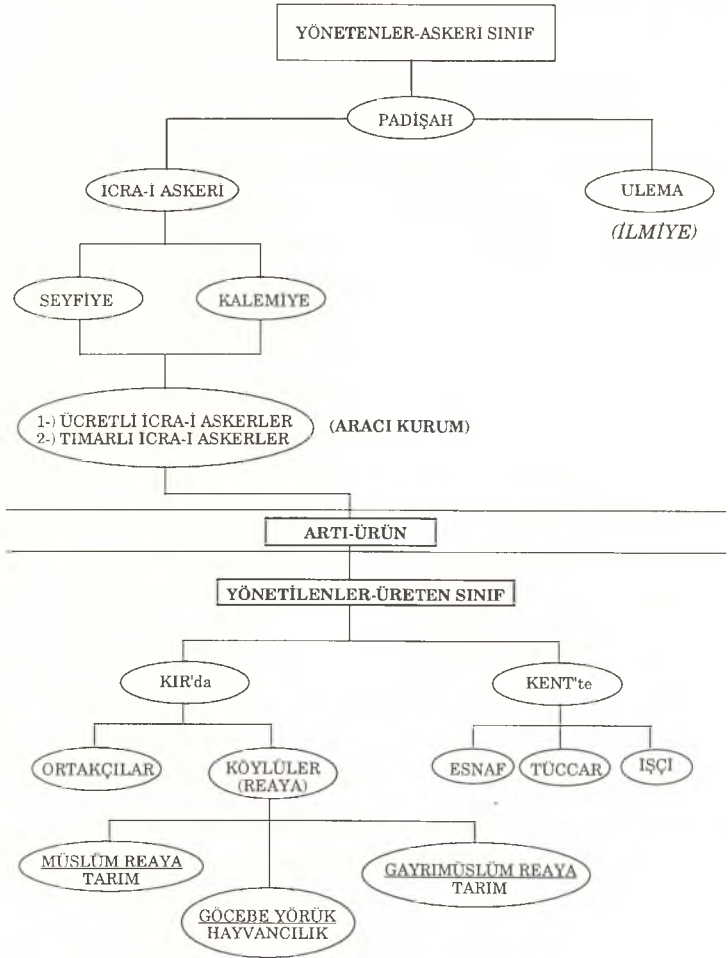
YÖNETENLER-ASKERİ SINIF

PADİŞAH

ICRA-I ASKERİ

ULEMA

(İLMİYE)

SEYFİYE

KALEMİYE

1-) ÜCRETLİ İCRA-I ASKERLER
2-) TIMARLI İCRA-I ASKERLER

(ARACI KURUM)

ARTI-ÜRÜN

YÖNETİLENLER-ÜRETEN SINIF

KIR'da

KENT'te

ORTAKÇILAR

KÖYLÜLER (REAYA)

ESNAF

TÜCCAR

IŞÇI

MÜSLÜM REAYA
TARIM

GAYRIMÜSLÜM REAYA
TARIM

GÖÇEBE YÖRÜK
HAYVANCILIK